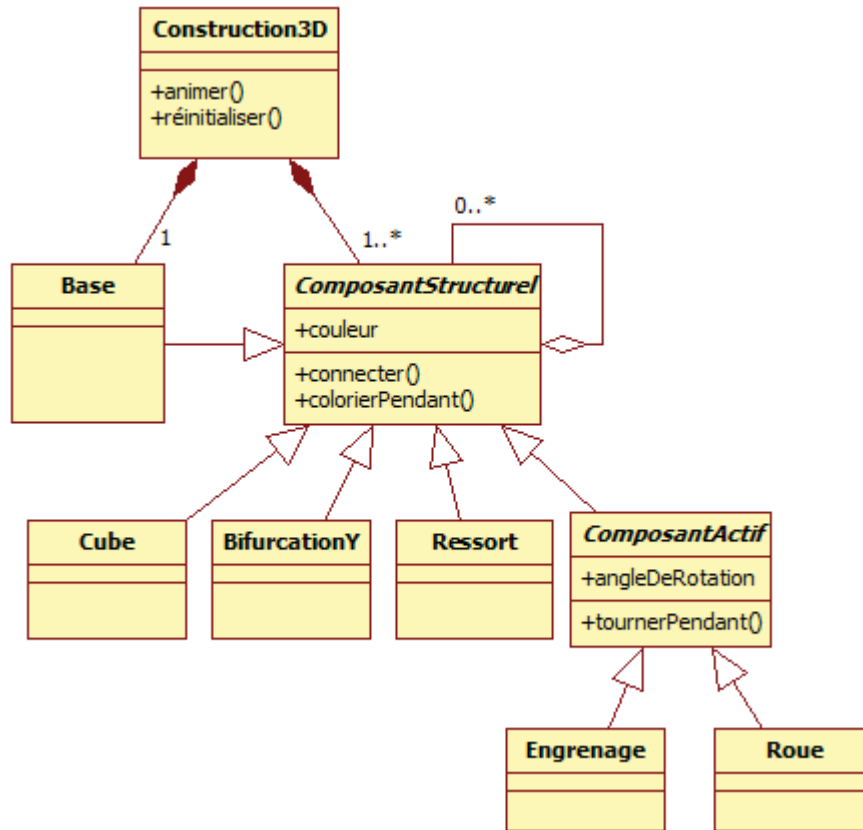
Construction3D

+animer()
+réinitialiser()

1

1..*

0..*

Base

ComposantStructurel

+couleur

+connecter()
+colorierPendant()

Cube

BifurcationY

Ressort

ComposantActif

+angleDeRotation

+tournerPendant()

Engrenage

Roue